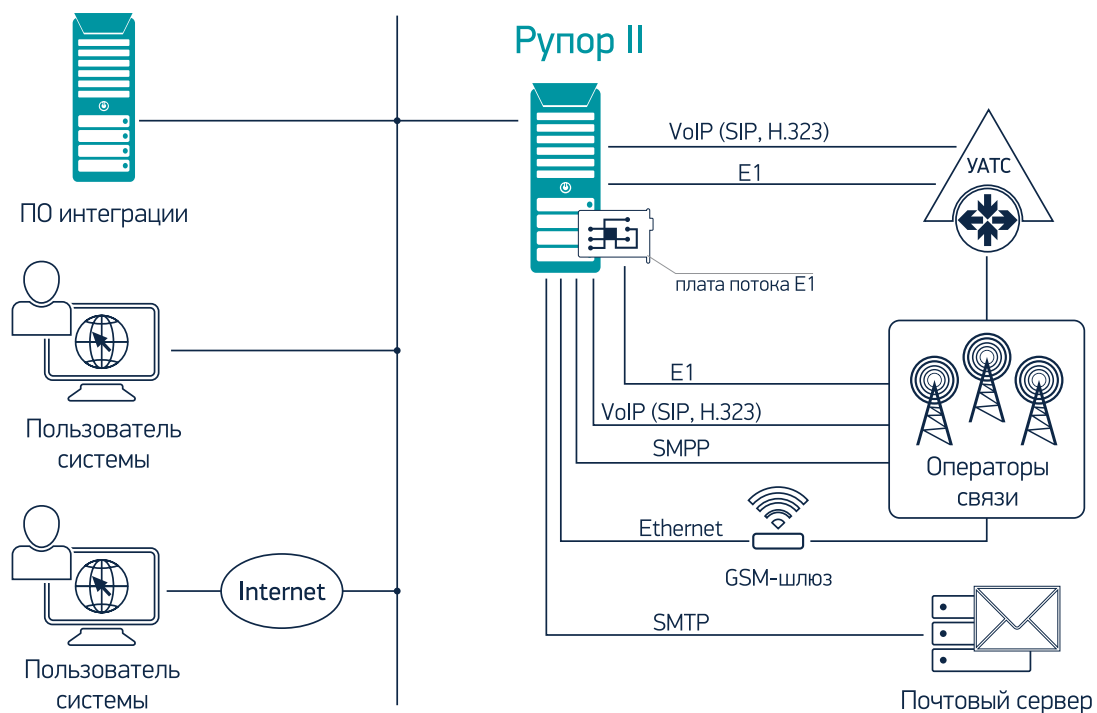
Рупор II

ПО интеграции

Пользователь системы

Пользователь системы

Internet

VoIP (SIP, H.323)

E1

УАТС

плата потока E1

E1

VoIP (SIP, H.323)

SMPP

Операторы связи

Ethernet

GSM-шлюз

SMTP

Почтовый сервер